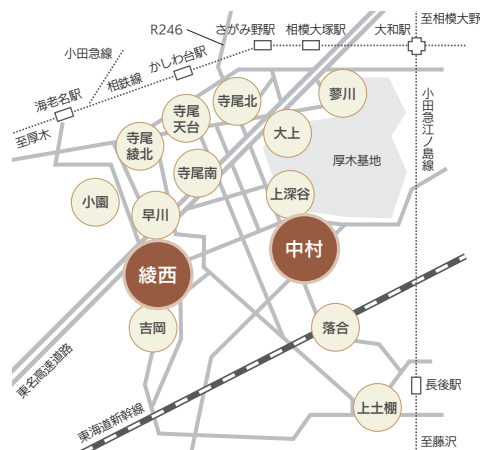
R246
さがみ野駅
相模大塚駅
大和駅
至相模大野
小田急線
かしわ台駅
相鉄線
海老名駅
至厚木
寺尾北
蓼川
寺尾天台
寺尾綾北
大上
小田急江ノ島線
厚木基地
寺尾南
小園
上深谷
早川
中村
綾西
吉岡
落合
東名高速道路
長後駅
上土棚
東海道新幹線
至藤沢